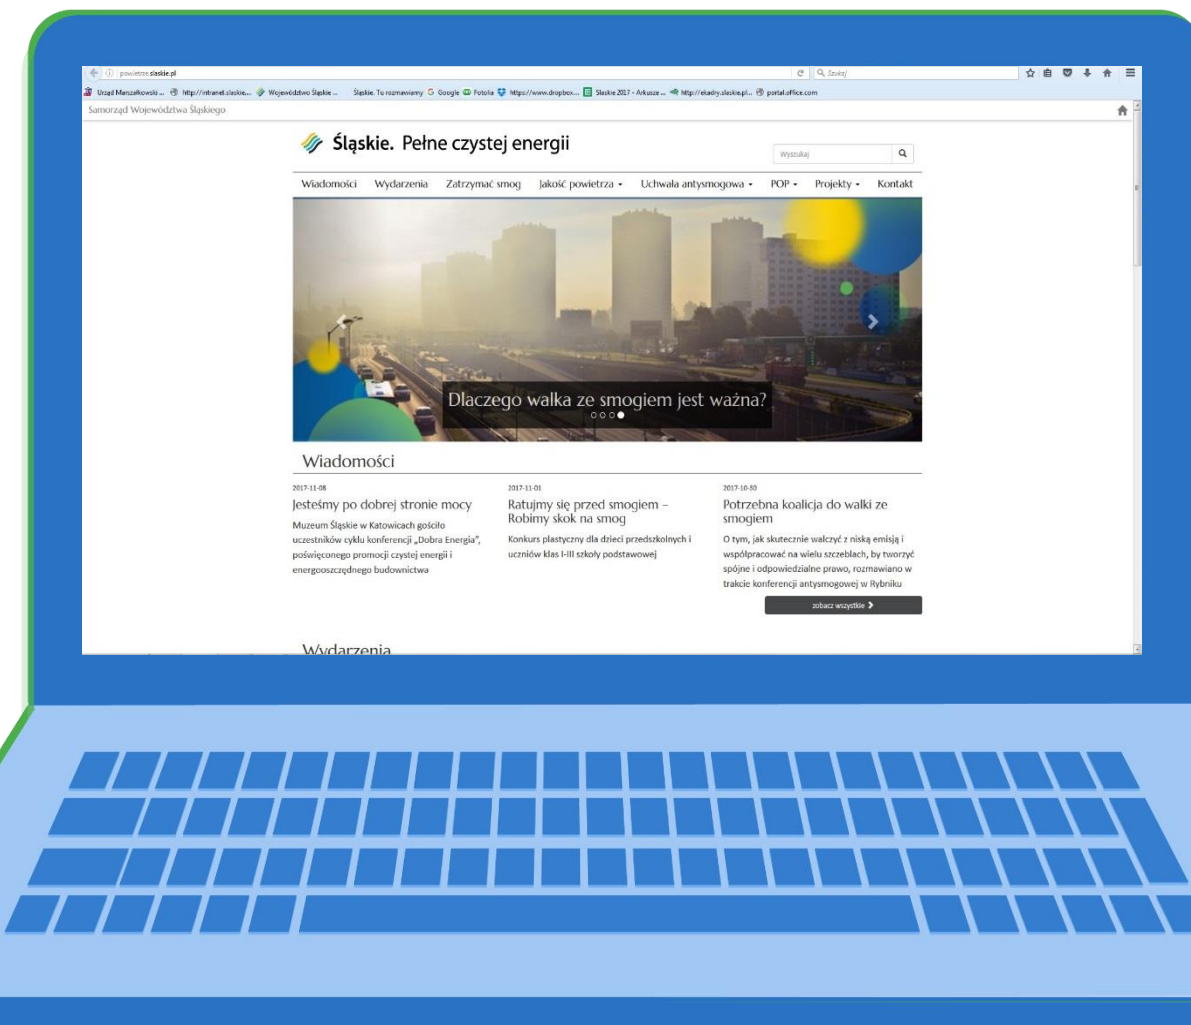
powietrze.slaskie.pl

Szukaj

Urząd Marszałkowski ... http://intranet.slaskie... Województwo Śląskie ... Śląskie. Tu rozmawiamy Google Fotolia https://www.dropbox... Slaskie 2017 - Arkusze ... http://ekadry.slaskie.pl... portal.office.com

Samorząd Województwa Śląskiego

Śląskie. Pełne czystej energii

Wyszukaj

Wiadomości Wydarzenia Zatrzymać smog Jakość powietrza Uchwała antysmogowa POP Projekty Kontakt

Dlaczego walka ze smogiem jest ważna?

Wiadomości

2017-11-08
Jesteśmy po dobrej stronie mocy
Muzeum Śląskie w Katowicach gościło uczestników cyklu konferencji „Dobra Energia", poświęconego promocji czystej energii i energooszczędnego budownictwa

2017-11-01
Ratujmy się przed smogiem – Robimy skok na smog
Konkurs plastyczny dla dzieci przedszkolnych i uczniów klas I-III szkoły podstawowej

2017-10-30
Potrzebna koalicja do walki ze smogiem
O tym, jak skutecznie walczyć z niską emisją i współpracować na wielu szczeblach, by tworzyć spójne i odpowiedzialne prawo, rozmawiano w trakcie konferencji antysmogowej w Rybniku

zobacz wszystkie

Wydarzenia